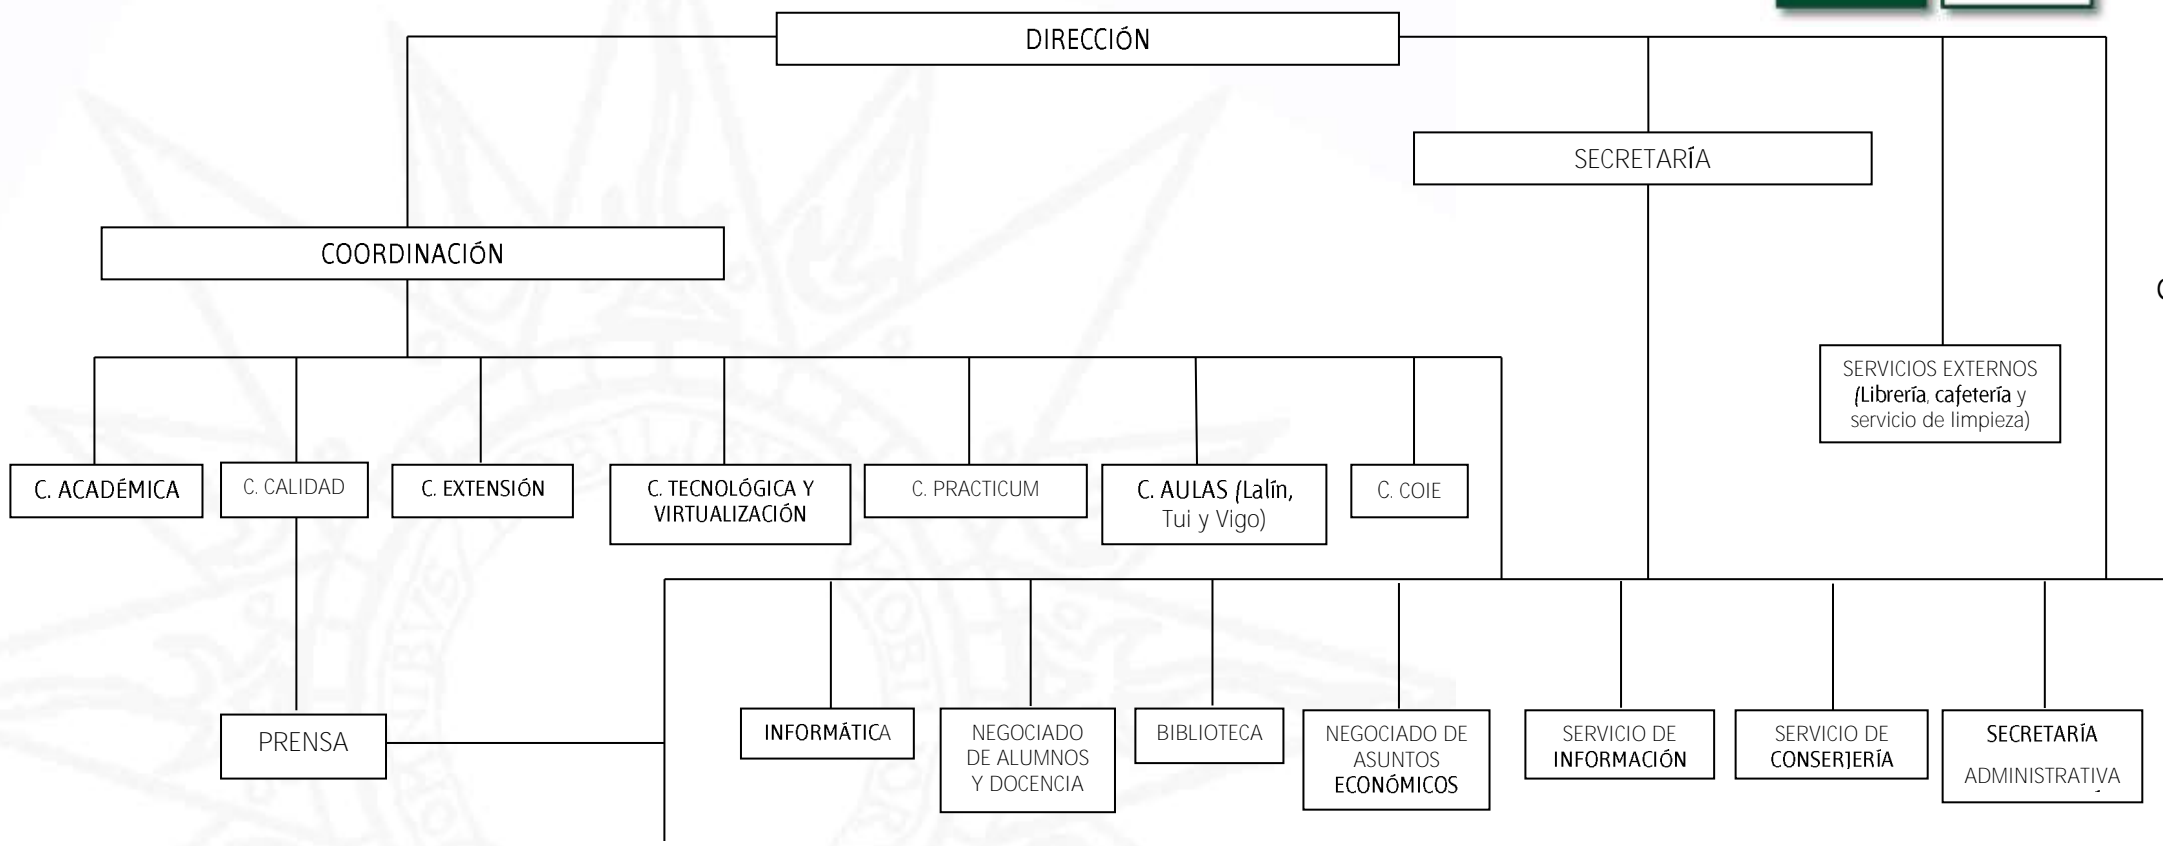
DIRECCIÓN

SECRETARÍA

COORDINACIÓN

SERVICIOS EXTERNOS (Librería, cafetería y servicio de limpieza)

C. ACADÉMICA

C. CALIDAD

C. EXTENSIÓN

C. TECNOLÓGICA Y VIRTUALIZACIÓN

C. PRACTICUM

C. AULAS (Lalín, Tui y Vigo)

C. COIE

PRENSA

INFORMÁTICA

NEGOCIADO DE ALUMNOS Y DOCENCIA

BIBLIOTECA

NEGOCIADO DE ASUNTOS ECONÓMICOS

SERVICIO DE INFORMACIÓN

SERVICIO DE CONSERJERÍA

SECRETARÍA ADMINISTRATIVA